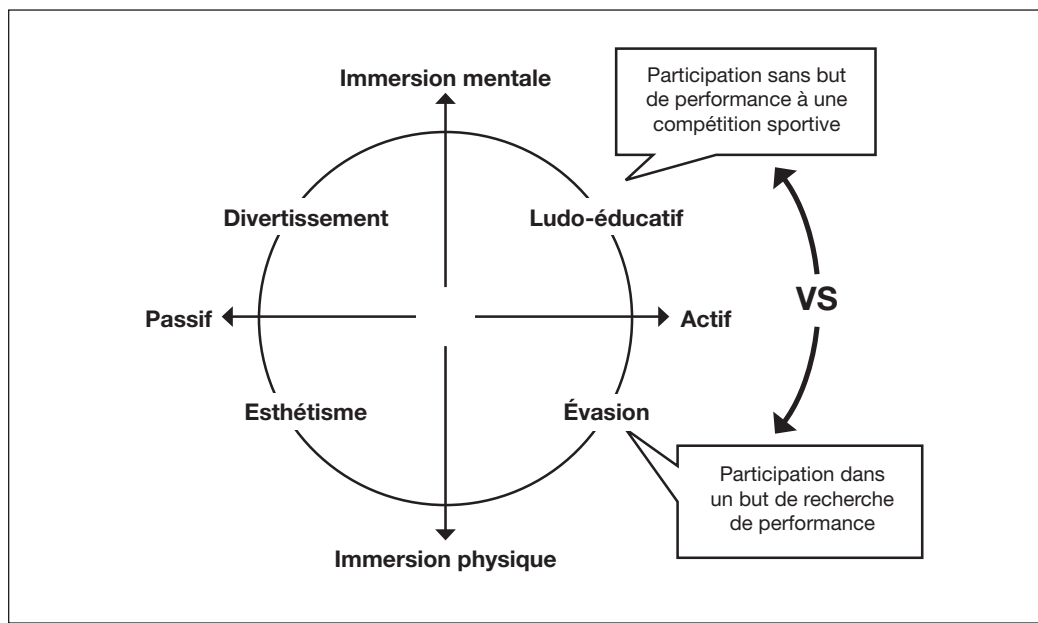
Immersion mentale

Participation sans but de performance à une compétition sportive

Divertissement

Ludo-éducatif

Passif

Actif

VS

Esthétisme

Évasion

Participation dans un but de recherche de performance

Immersion physique